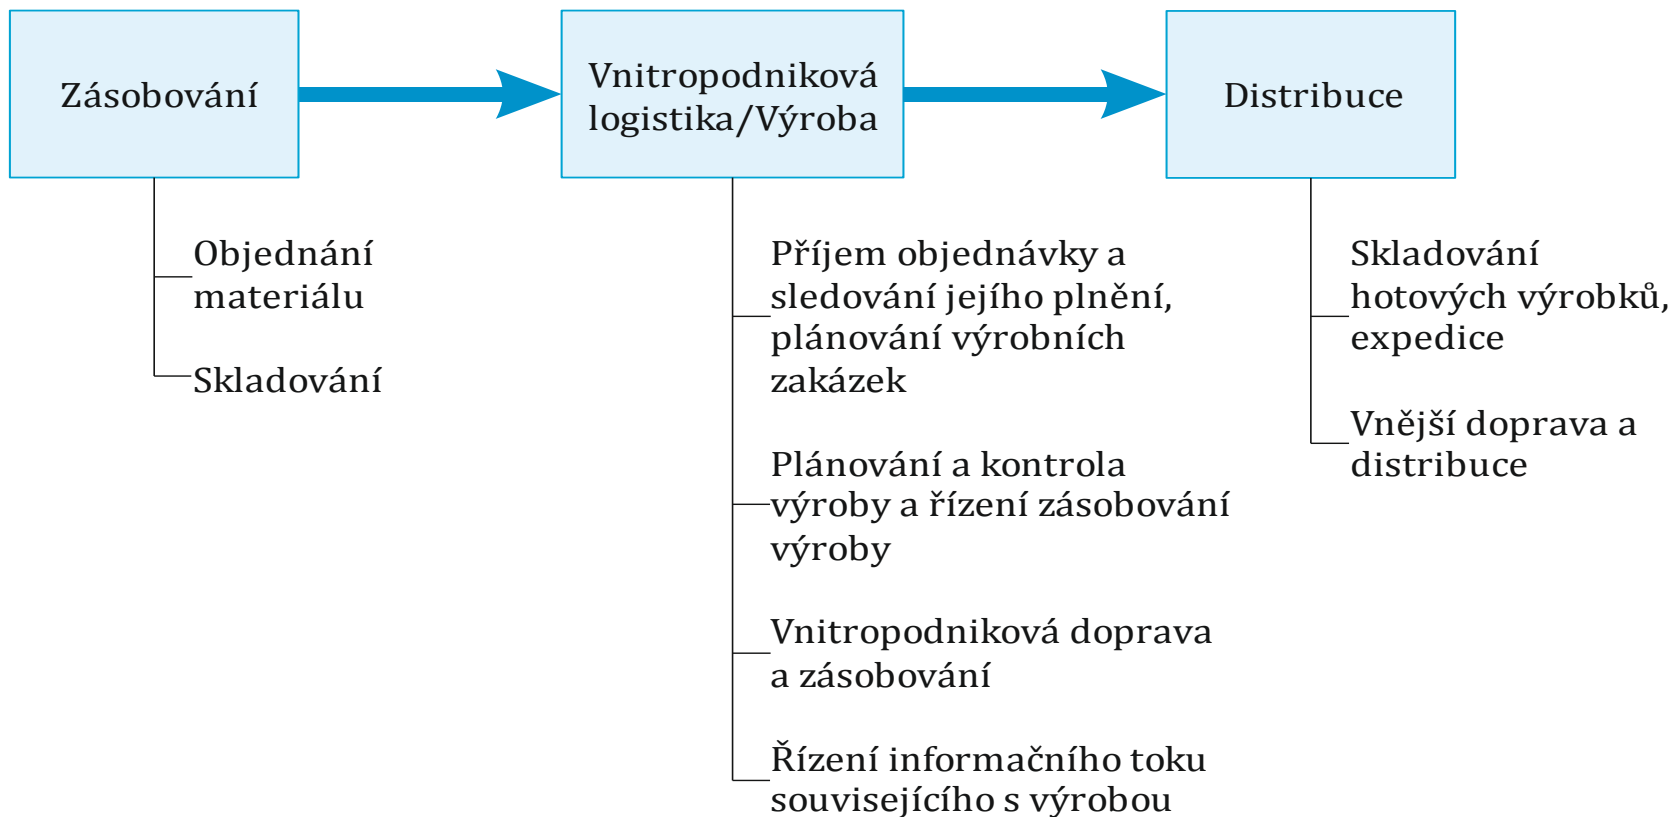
Zásobování

Vnitropodniková logistika/Výroba

Distribuce

Objednání materiálu

Skladování

Příjem objednávky a sledování jejího plnění, plánování výrobních zakázek

Plánování a kontrola výroby a řízení zásobování výroby

Vnitropodniková doprava a zásobování

Řízení informačního toku souvisejícího s výrobou

Skladování hotových výrobků, expedice

Vnější doprava a distribuce